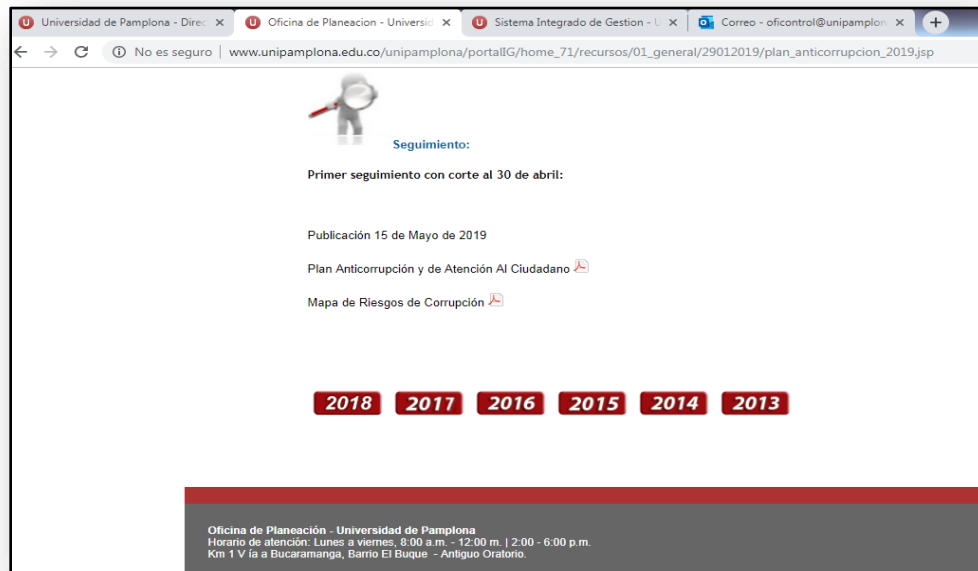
Universidad de Pamplona - Direc ×
Oficina de Planeacion - Universid ×
Sistema Integrado de Gestion - U ×
Correo - oficontrol@unipamplon ×
+

No es seguro | www.unipamplona.edu.co/unipamplona/portalIG/home_71/recursos/01_general/29012019/plan_anticorrupcion_2019.jsp

Seguimiento:

Primer seguimiento con corte al 30 de abril:

Publicación 15 de Mayo de 2019

Plan Anticorrupción y de Atención Al Ciudadano

Mapa de Riesgos de Corrupción

2018 2017 2016 2015 2014 2013

Oficina de Planeación - Universidad de Pamplona
Horario de atención: Lunes a viernes, 8:00 a.m. - 12:00 m. | 2:00 - 6:00 p.m.
Km 1 V ía a Bucaramanga, Barrio El Buque - Antiguo Oratorio.